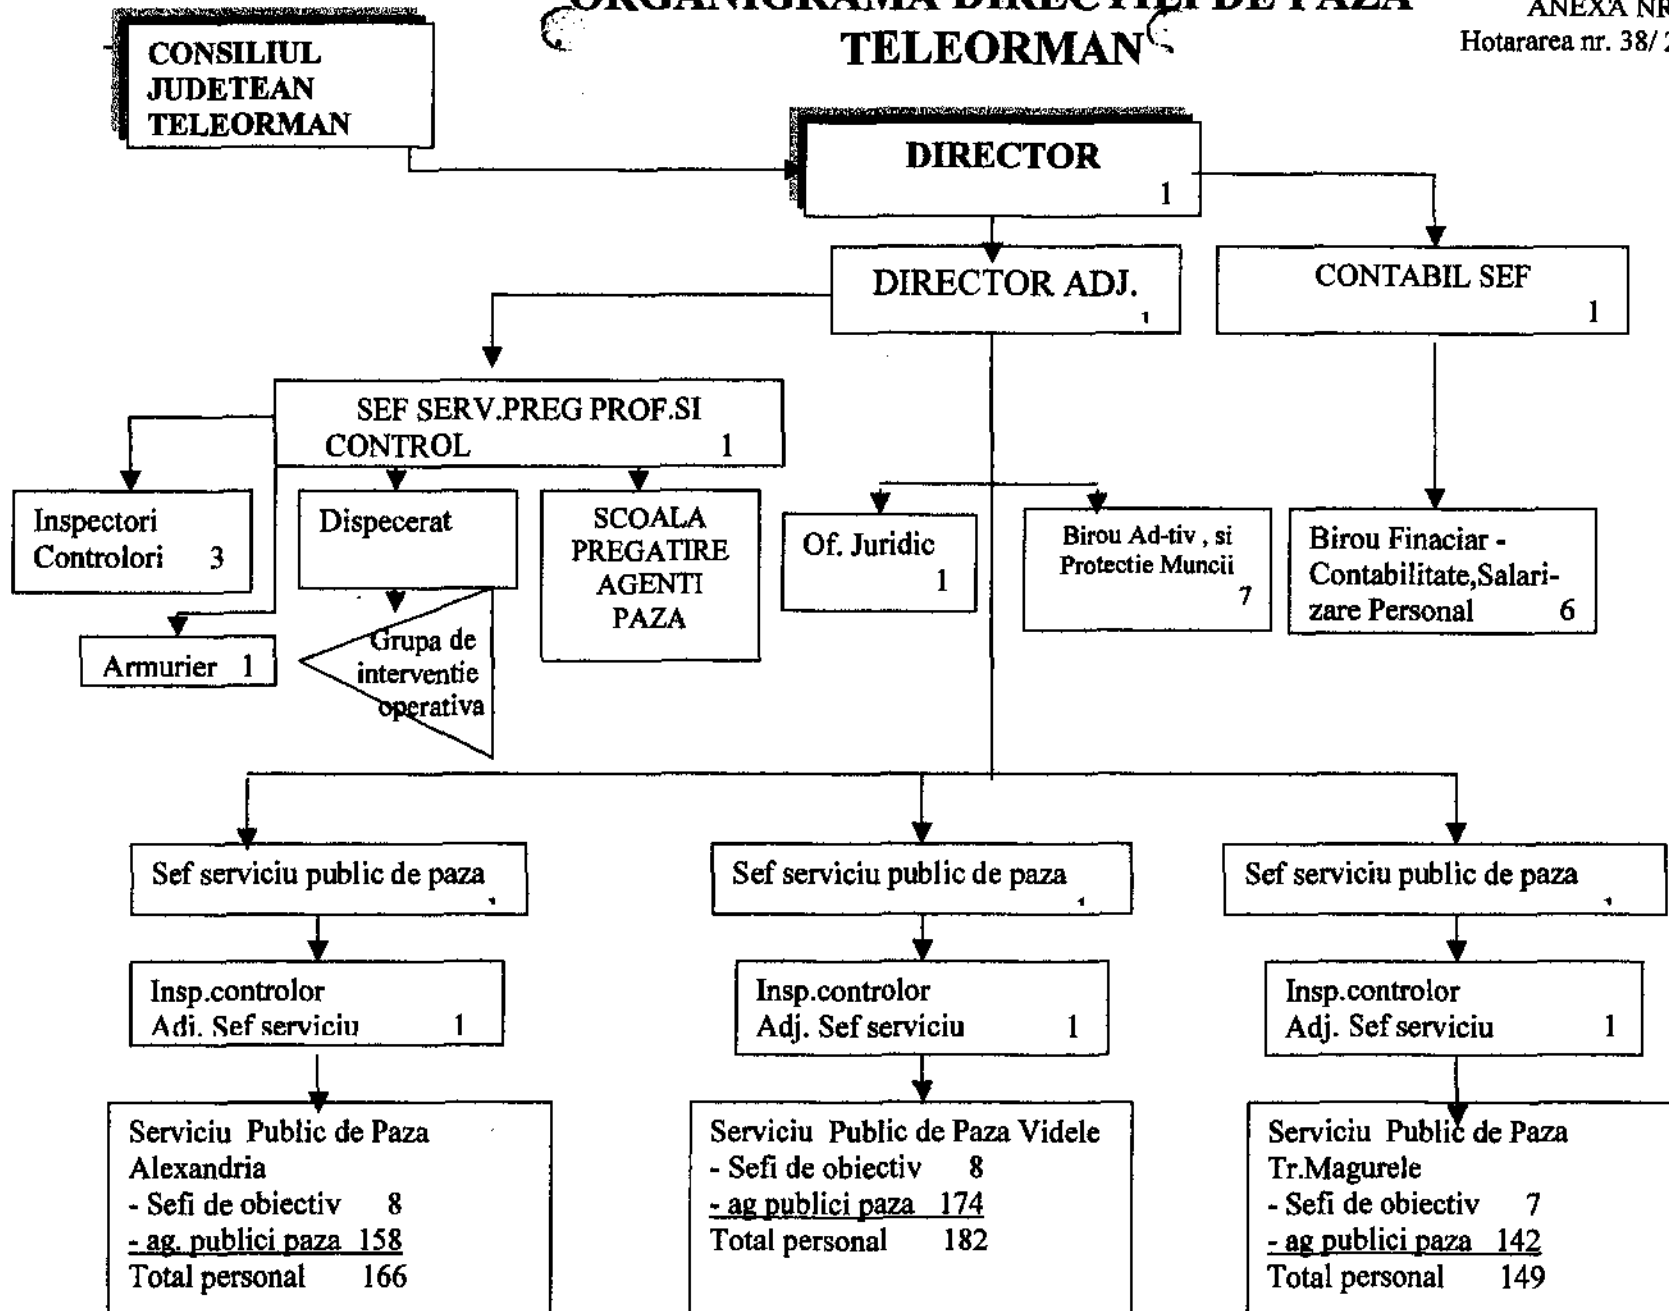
ORGANIGRAMA DIRECTIEI DE PAZA TELEORMAN

ANEXA NR
Hotararea nr. 38/ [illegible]

CONSILIUL JUDETEAN TELEORMAN

DIRECTOR 1

DIRECTOR ADJ. 1

CONTABIL SEF 1

SEF SERV.PREG PROF.SI CONTROL 1

Inspectori Controlori 3

Dispecerat

SCOALA PREGATIRE AGENTI PAZA

Of. Juridic 1

Birou Ad-tiv , si Protectie Muncii 7

Birou Finaciar - Contabilitate,Salarizare Personal 6

Armurier 1

Grupa de interventie operativa

Sef serviciu public de paza

Sef serviciu public de paza

Sef serviciu public de paza

Insp.controlor Adj. Sef serviciu 1

Insp.controlor Adj. Sef serviciu 1

Insp.controlor Adj. Sef serviciu 1

Serviciu Public de Paza Alexandria
- Sefi de obiectiv 8
- ag. publici paza 158
Total personal 166

Serviciu Public de Paza Videle
- Sefi de obiectiv 8
- ag publici paza 174
Total personal 182

Serviciu Public de Paza Tr.Magurele
- Sefi de obiectiv 7
- ag publici paza 142
Total personal 149